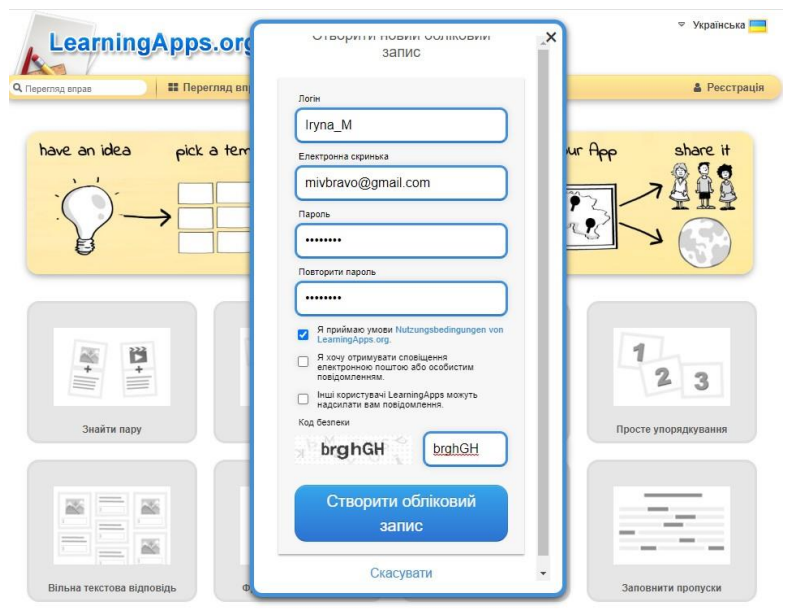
LearningApps.org

Українська

Перегляд вправ

Перегляд впр

Реєстрація

have an idea

pick a tem

ur App

share it

Створити новий обліковий запис

Логін

Iryna_M

Електронна скринька

mivbravo@gmail.com

Пароль

••••••••

Повторити пароль

••••••••

Я приймаю умови Nutzungsbedingungen von LearningApps.org.

Я хочу отримувати сповіщення електронною поштою або особистим повідомленням.

Інші користувачі LearningApps можуть надсилати вам повідомлення.

Код безпеки

brghGH

brghGH

Створити обліковий запис

Скасувати

Знайти пару

Просте упорядкування

Вільна текстова відповідь

Ф

Заповнити пропуски